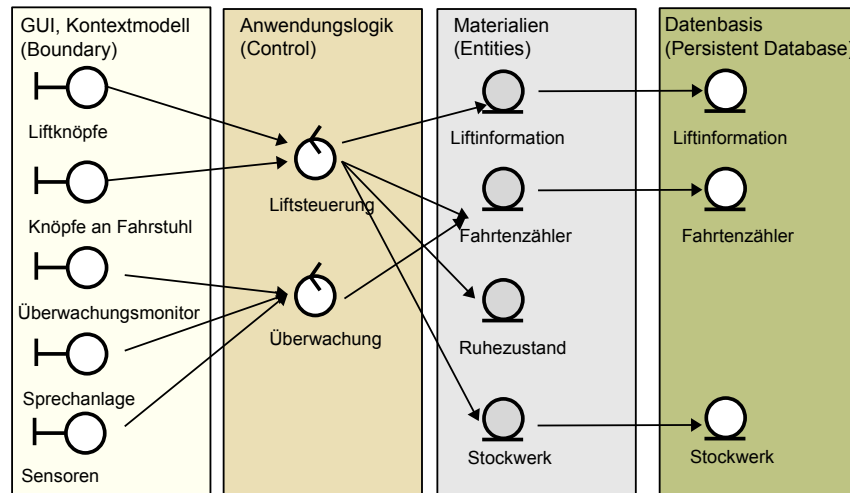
GUI, Kontextmodell (Boundary)

Liftknöpfe

Knöpfe an Fahrstuhl

Überwachungsmonitor

Sprechanlage

Sensoren

Anwendungslogik (Control)

Liftsteuerung

Überwachung

Materialien (Entities)

Liftinformation

Fahrtenzähler

Ruhezustand

Stockwerk

Datenbasis (Persistent Database)

Liftinformation

Fahrtenzähler

Stockwerk